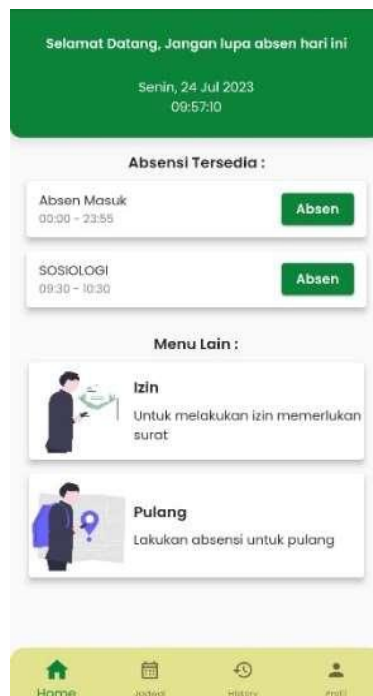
Selamat Datang, Jangan lupa absen hari ini

Senin, 24 Jul 2023
09:57:10

Absensi Tersedia :

Absen Masuk
00:00 - 23:55

Absen

SOSIOLOGI
09:30 - 10:30

Absen

Menu Lain :

Izin
Untuk melakukan izin memerlukan surat

Pulang
Lakukan absensi untuk pulang

Home
Jadwal
History
Profil